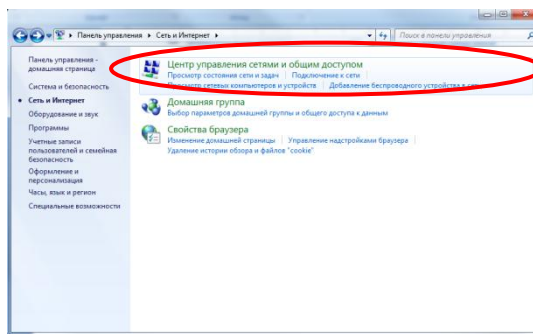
Панель управления ▸ Сеть и Интернет ▸

Поиск в панели управления

Панель управления - домашняя страница

Система и безопасность

Сеть и Интернет

Оборудование и звук

Программы

Учетные записи пользователей и семейная безопасность

Оформление и персонализация

Часы, язык и регион

Специальные возможности

Центр управления сетями и общим доступом

Просмотр состояния сети и задач | Подключение к сети

Просмотр сетевых компьютеров и устройств | Добавление беспроводного устройства в сеть

Домашняя группа

Выбор параметров домашней группы и общего доступа к данным

Свойства браузера

Изменение домашней страницы | Управление надстройками браузера

Удаление истории обзора и файлов "cookie"